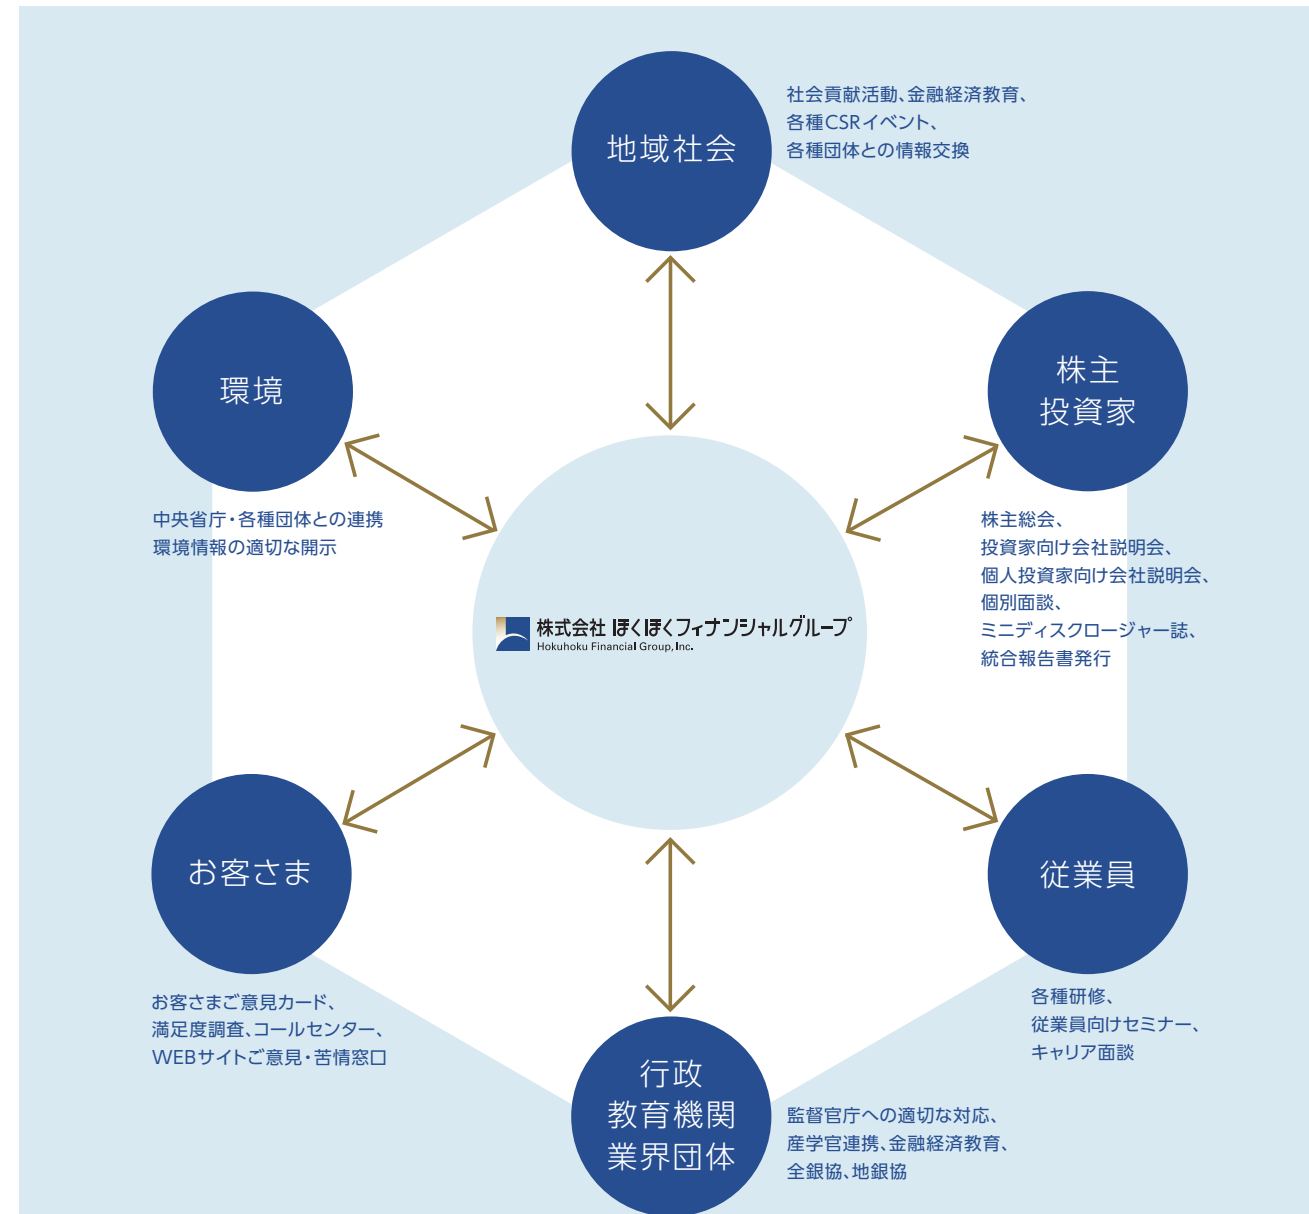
地域社会

社会貢献活動、金融経済教育、
各種CSRイベント、
各種団体との情報交換

環境

中央省庁・各種団体との連携
環境情報の適切な開示

株主
投資家

株主総会、
投資家向け会社説明会、
個人投資家向け会社説明会、
個別面談、
ミニディスクロージャー誌、
統合報告書発行

株式会社 ほくほくフィナンシャルグループ
Hokuhoku Financial Group, Inc.

お客さま

お客さまご意見カード、
満足度調査、コールセンター、
WEBサイトご意見・苦情窓口

従業員

各種研修、
従業員向けセミナー、
キャリア面談

行政
教育機関
業界団体

監督官庁への適切な対応、
産学官連携、金融経済教育、
全銀協、地銀協